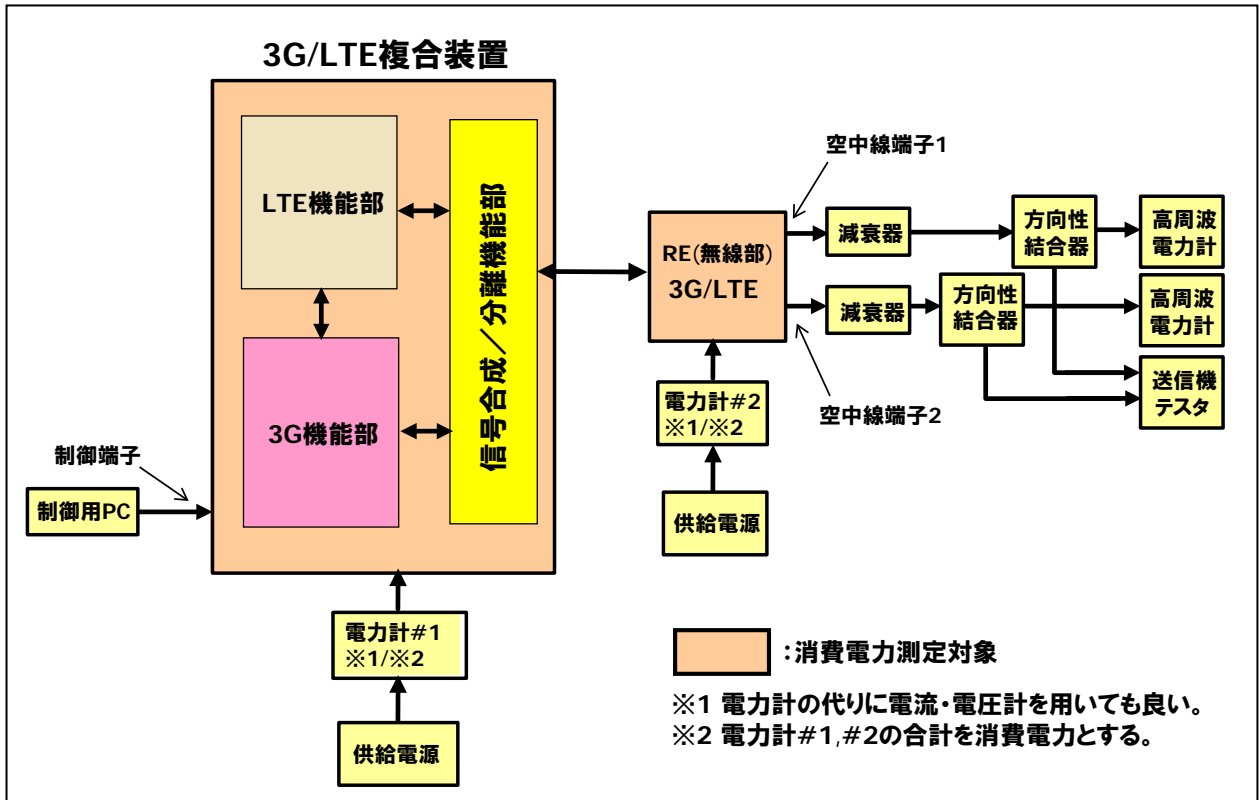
3G/LTE複合装置

LTE機能部

3G機能部

信号合成／分離機能部

制御端子

制御用PC

電力計#1
※1/※2

供給電源

空中線端子1

RE(無線部)
3G/LTE

減衰器

方向性結合器

高周波電力計

減衰器

方向性結合器

高周波電力計

送信機テスタ

空中線端子2

電力計#2
※1/※2

供給電源

:消費電力測定対象

※1 電力計の代りに電流・電圧計を用いても良い。
※2 電力計#1,#2の合計を消費電力とする。